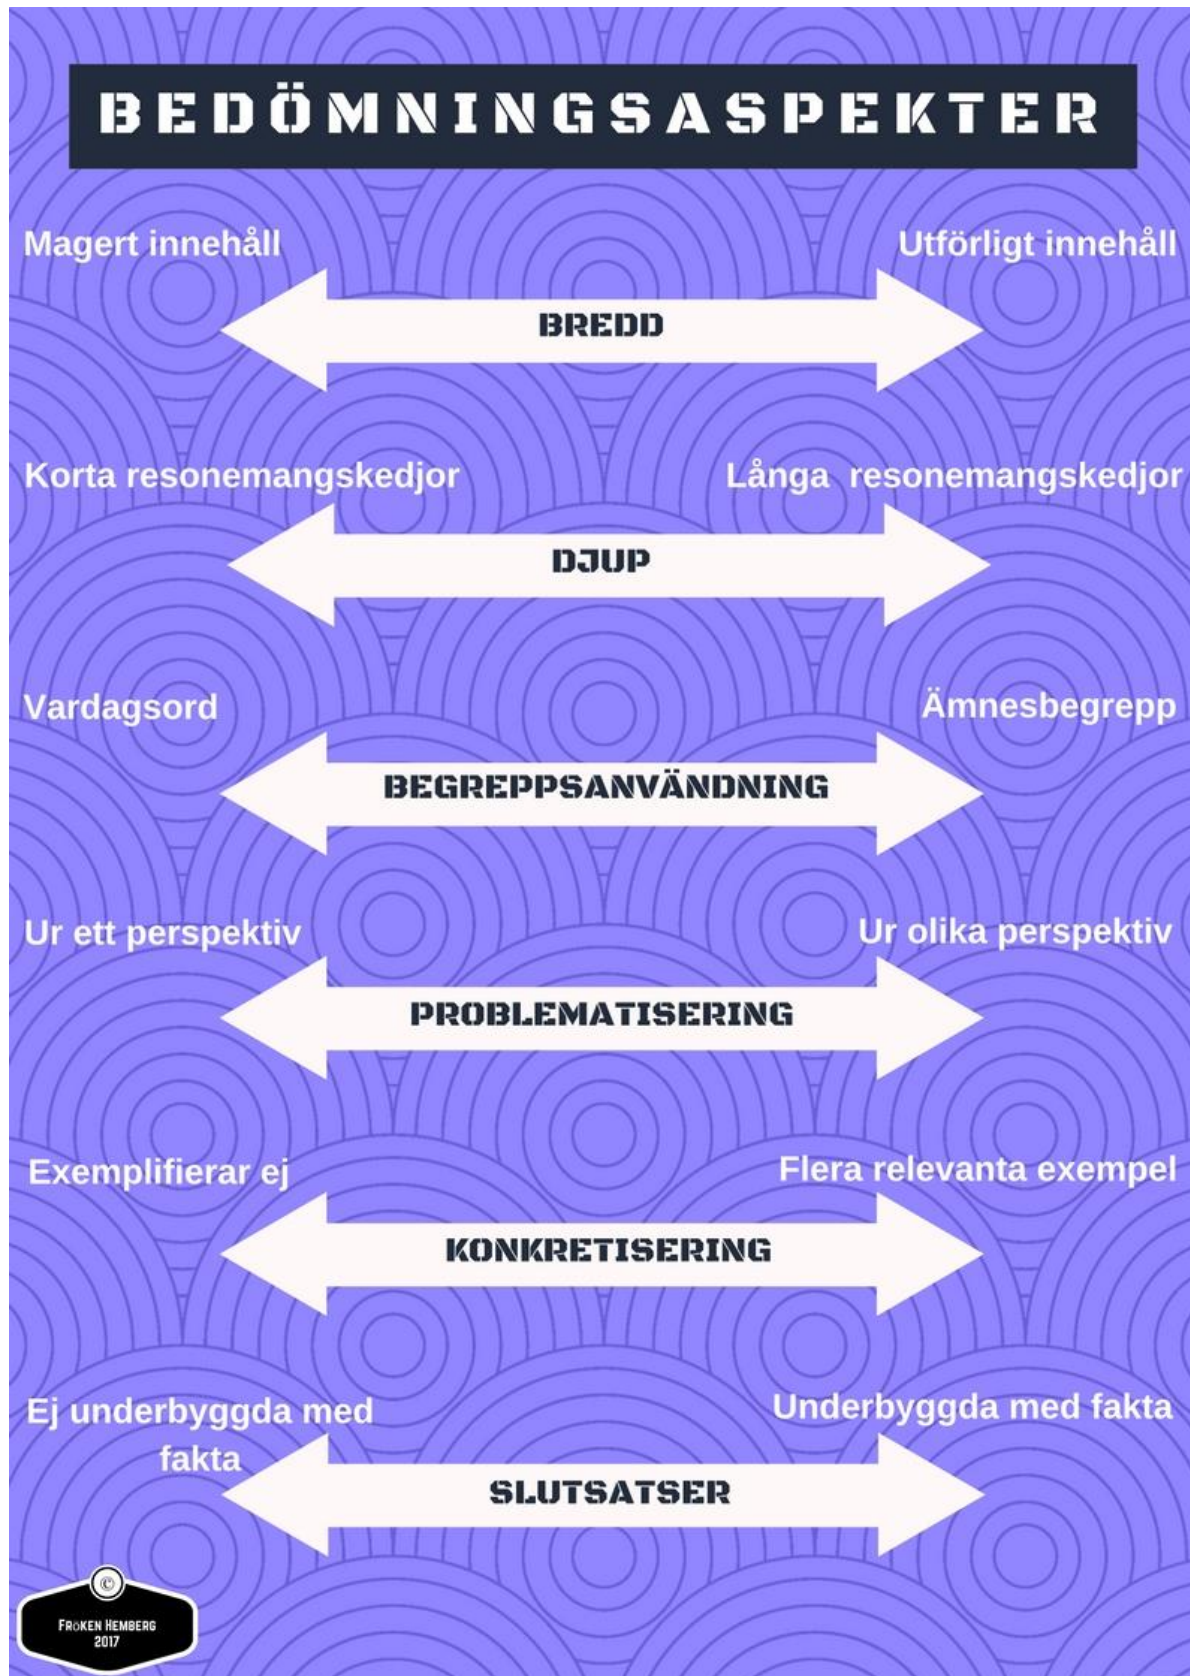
BEDÖMNINGSASPEKTER

Magert innehåll

Utförligt innehåll

BREDD

Korta resonemangskedjor

Långa resonemangskedjor

DJUP

Vardagsord

Ämnesbegrepp

BEGREPPSANVÄNDNING

Ur ett perspektiv

Ur olika perspektiv

PROBLEMATISERING

Exemplifierar ej

Flera relevanta exempel

KONKRETISERING

Ej underbyggda med fakta

Underbyggda med fakta

SLUTSATSER

©
FRöKEN HEMBERG
2017